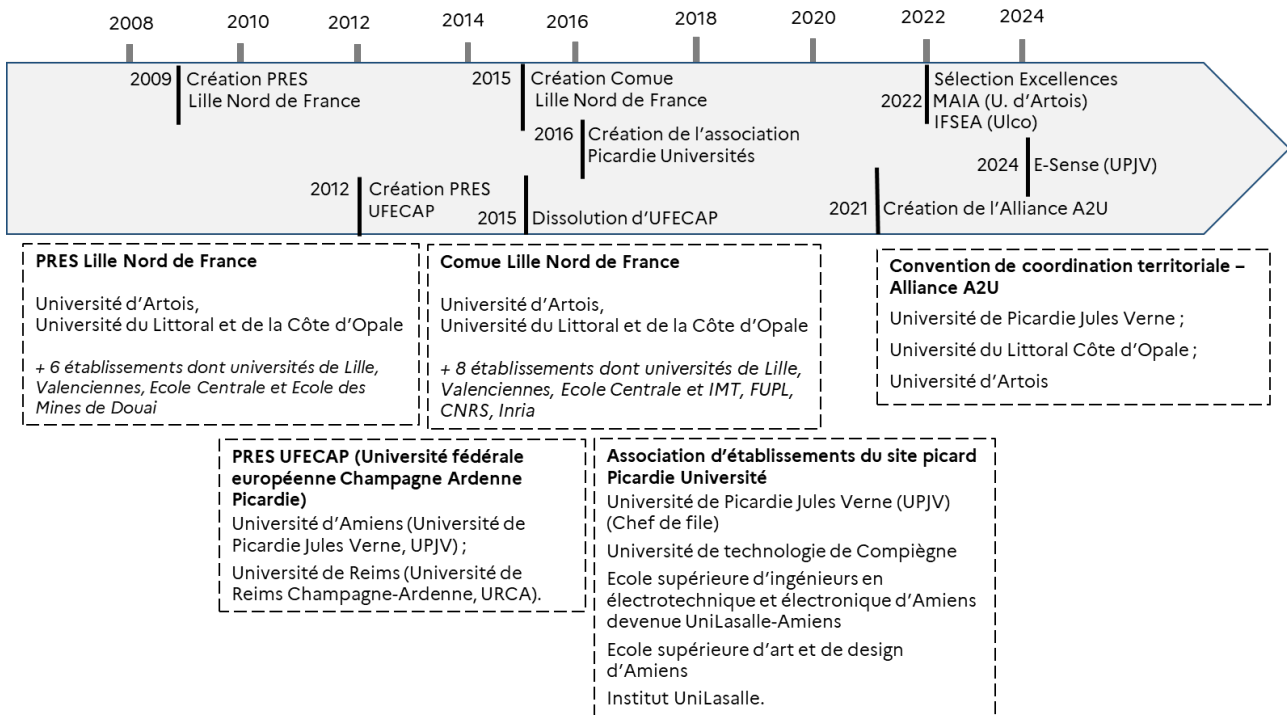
2008 2010 2012 2014 2016 2018 2020 2022 2024

2009 Création PRES Lille Nord de France

2015 Création Comue Lille Nord de France

2016 Création de l'association Picardie Universités

2022 Sélection Excellences MAIA (U. d'Artois) IFSEA (Ulco)

2024 E-Sense (UPJV)

2012 Création PRES UFECAP

2015 Dissolution d'UFECAP

2021 Création de l'Alliance A2U

**PRES Lille Nord de France**

Université d'Artois,
Université du Littoral et de la Côte d'Opale

*+ 6 établissements dont universités de Lille, Valenciennes, Ecole Centrale et Ecole des Mines de Douai*

**Comue Lille Nord de France**

Université d'Artois,
Université du Littoral et de la Côte d'Opale

*+ 8 établissements dont universités de Lille, Valenciennes, Ecole Centrale et IMT, FUPL, CNRS, Inria*

**Convention de coordination territoriale – Alliance A2U**

Université de Picardie Jules Verne ;

Université du Littoral Côte d'Opale ;

Université d'Artois

**PRES UFECAP (Université fédérale européenne Champagne Ardenne Picardie)**

Université d'Amiens (Université de Picardie Jules Verne, UPJV) ;

Université de Reims (Université de Reims Champagne-Ardenne, URCA).

**Association d'établissements du site picard Picardie Université**

Université de Picardie Jules Verne (UPJV) (Chef de file)

Université de technologie de Compiègne

Ecole supérieure d'ingénieurs en électrotechnique et électronique d'Amiens devenue UniLasalle-Amiens

Ecole supérieure d'art et de design d'Amiens

Institut UniLasalle.